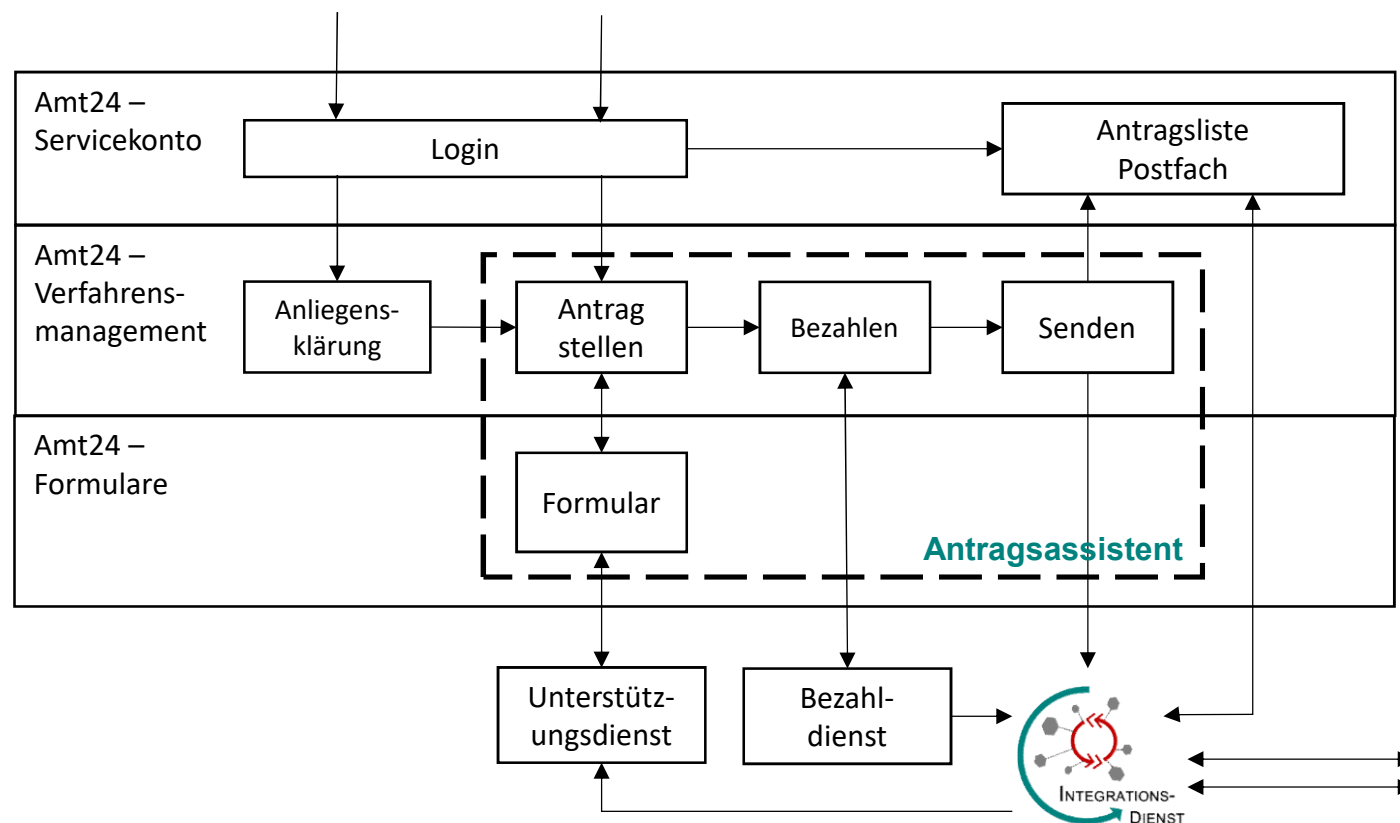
Amt24 – Servicekonto

Login

Antragsliste Postfach

Amt24 – Verfahrensmanagement

Anliegensklärung

Antrag stellen

Bezahlen

Senden

Amt24 – Formulare

Formular

Antragsassistent

Unterstützungsdienst

Bezahldienst

INTEGRATIONS-DIENST